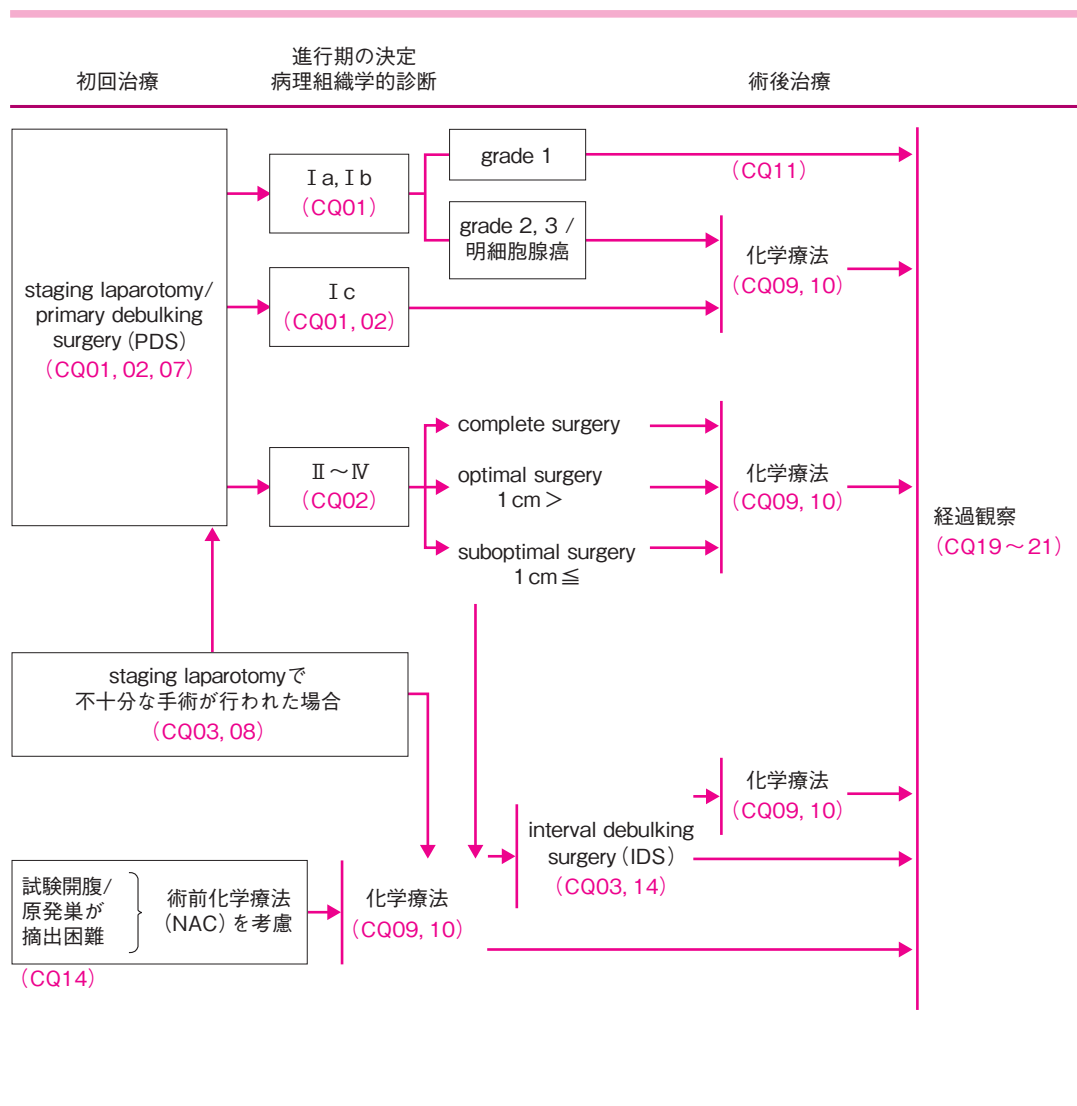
初回治療

進行期の決定
病理組織学的診断

術後治療

staging laparotomy/ primary debulking surgery (PDS)
(CQ01, 02, 07)

I a, I b
(CQ01)

grade 1

(CQ11)

grade 2, 3 / 明細胞腺癌

化学療法
(CQ09, 10)

I c
(CQ01, 02)

II ~ IV
(CQ02)

complete surgery

optimal surgery
1 cm >

suboptimal surgery
1 cm ≦

化学療法
(CQ09, 10)

経過観察
(CQ19 ~ 21)

staging laparotomyで
不十分な手術が行われた場合
(CQ03, 08)

化学療法
(CQ09, 10)

interval debulking surgery (IDS)
(CQ03, 14)

試験開腹/
原発巣が
摘出困難

術前化学療法
(NAC) を考慮

化学療法
(CQ09, 10)

(CQ14)